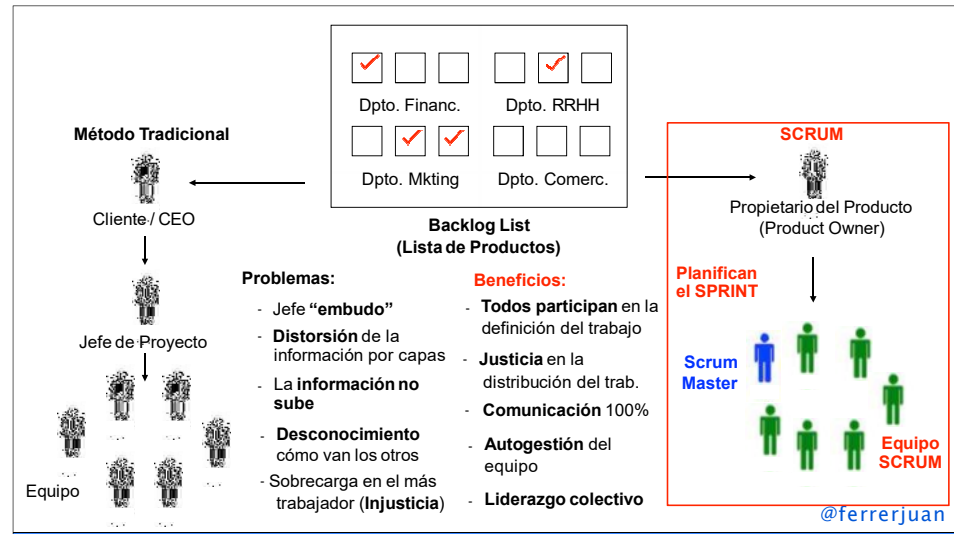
Dpto. Financ.
Dpto. RRHH
Dpto. Mkting
Dpto. Comerc.

Backlog List
(Lista de Productos)

Método Tradicional

Cliente / CEO

Jefe de Proyecto

Equipo

Problemas:
- Jefe **"embudo"**
- **Distorsión** de la información por capas
- La **información no sube**
- **Desconocimiento** cómo van los otros
- Sobrecarga en el más trabajador (**Injusticia**)

Beneficios:
- **Todos participan** en la definición del trabajo
- **Justicia** en la distribución del trab.
- **Comunicación** 100%
- **Autogestión** del equipo
- **Liderazgo colectivo**

SCRUM

Propietario del Producto
(Product Owner)

Planifican el SPRINT

Scrum Master

Equipo SCRUM

@ferrerjuan